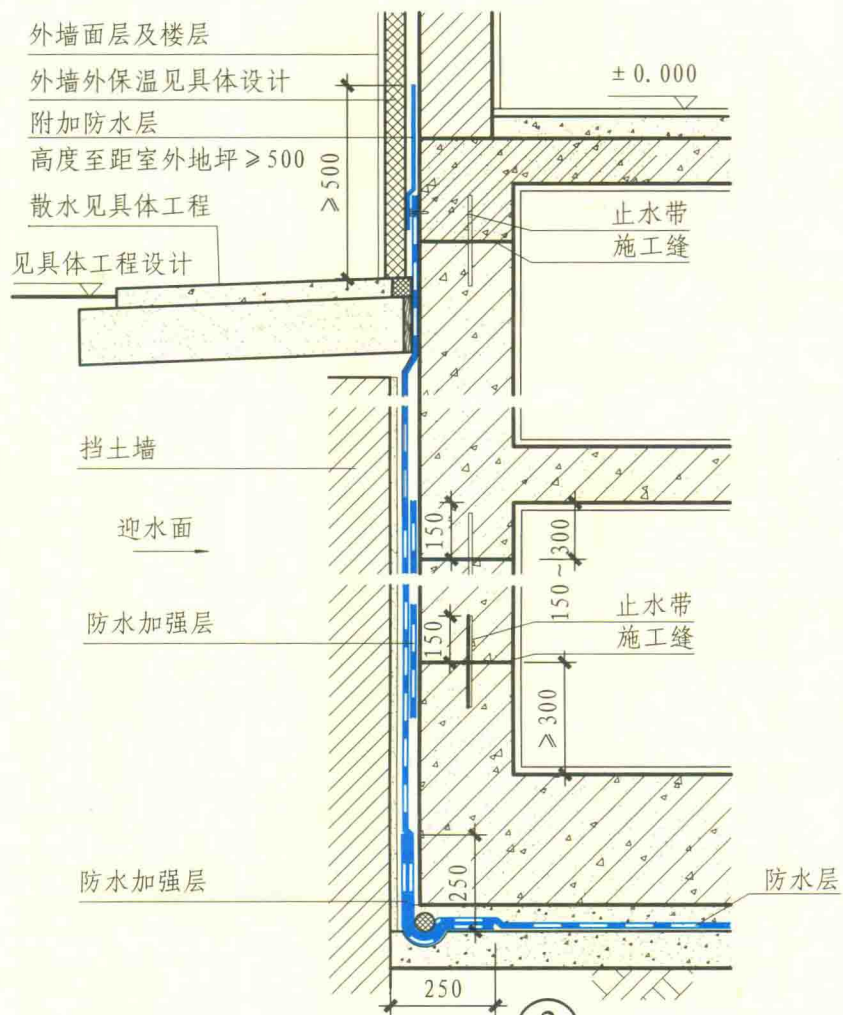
外墙面层及楼层
外墙外保温见具体设计
附加防水层
高度至距室外地坪≥500
散水见具体工程
见具体工程设计
±0.000
≥500
止水带
施工缝
挡土墙
迎水面
150
150~300
防水加强层
150
止水带
施工缝
≥300
防水加强层
250
防水层
250